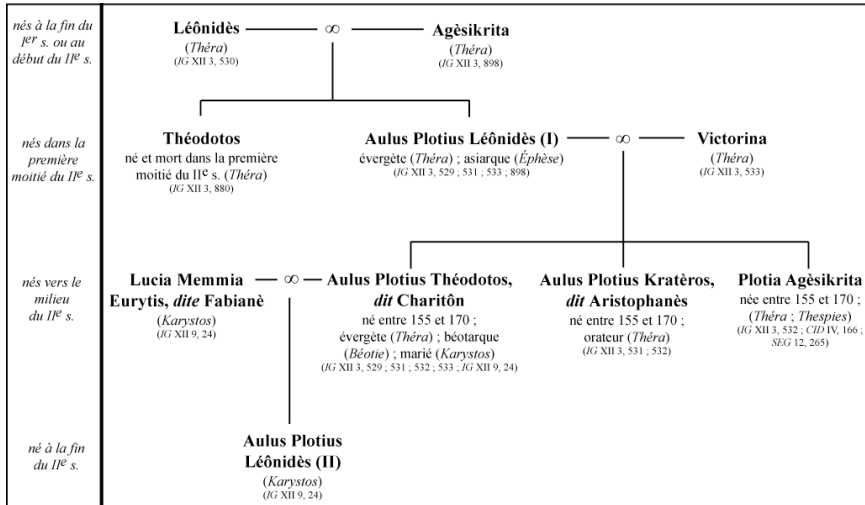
nés à la fin du I$^{er}$ s. ou au début du II$^{e}$ s.

Léônidès — ∞ — Agèsikrita
(Théra)
(IG XII 3, 530)
(Théra)
(IG XII 3, 898)

nés dans la première moitié du II$^{e}$ s.

Théodotos
né et mort dans la première moitié du II$^{e}$ s. (Théra)
(IG XII 3, 880)

Aulus Plotius Léônidès (I) — ∞ — Victorina
évergète (Théra) ; asiarque (Éphèse)
(IG XII 3, 529 ; 531 ; 533 ; 898)
(Théra)
(IG XII 3, 533)

nés vers le milieu du II$^{e}$ s.

Lucia Memmia Eurytis, dite Fabianè — ∞ — Aulus Plotius Théodotos, dit Charitôn
(Karystos)
(IG XII 9, 24)
né entre 155 et 170 ; évergète (Théra) ; béotarque (Béotie) ; marié (Karystos)
(IG XII 3, 529 ; 531 ; 532 ; 533 ; IG XII 9, 24)

Aulus Plotius Kratèros, dit Aristophanès
né entre 155 et 170 ; orateur (Théra)
(IG XII 3, 531 ; 532)

Plotia Agèsikrita
née entre 155 et 170 ; (Théra ; Thespies)
(IG XII 3, 532 ; CID IV, 166 ; SEG 12, 265)

né à la fin du II$^{e}$ s.

Aulus Plotius Léônidès (II)
(Karystos)
(IG XII 9, 24)